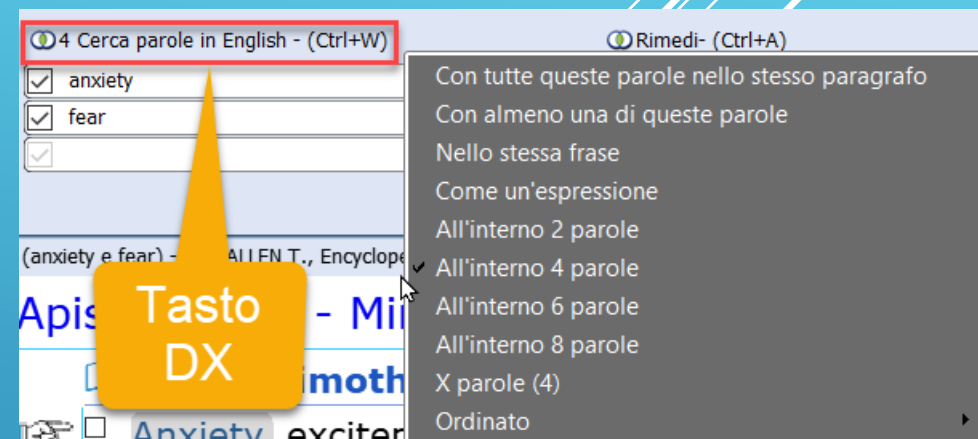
4 Cerca parole in English - (Ctrl+W)

Rimedi- (Ctrl+A)

anxiety

fear

(anxiety e fear) - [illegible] ALLEN T., Encyclope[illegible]

Apis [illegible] - Mi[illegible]

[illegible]imoth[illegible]

Anxiety exciter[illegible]

Tasto DX

Con tutte queste parole nello stesso paragrafo
Con almeno una di queste parole
Nello stessa frase
Come un'espressione
All'interno 2 parole
All'interno 4 parole
All'interno 6 parole
All'interno 8 parole
X parole (4)
Ordinato